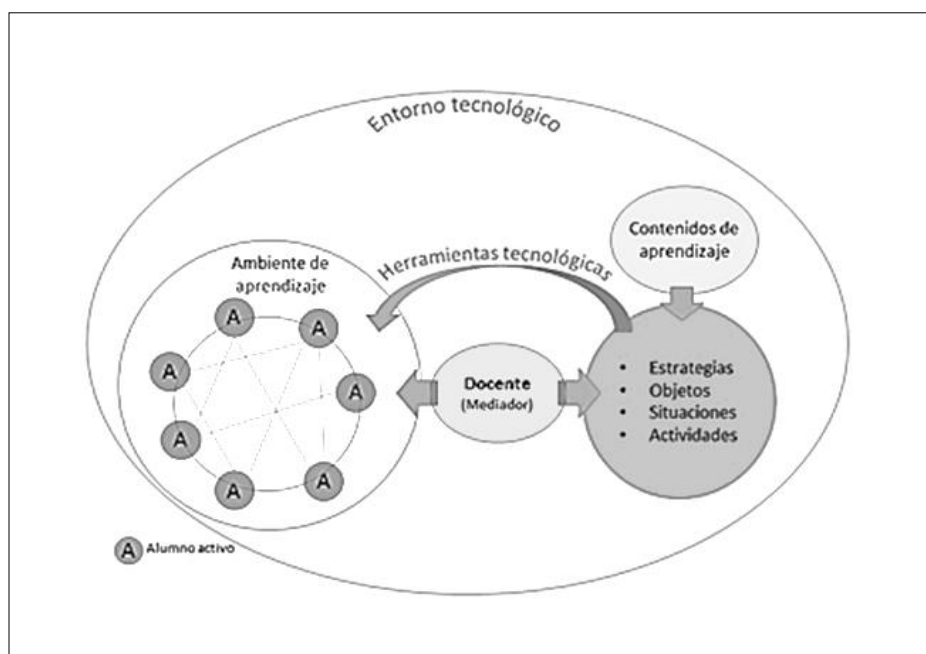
Entorno tecnológico

Contenidos de aprendizaje

Herramientas tecnológicas

Ambiente de aprendizaje

A
A
A
A
A
A
A
A

Docente
(Mediador)

- Estrategias
- Objetos
- Situaciones
- Actividades

A Alumno activo